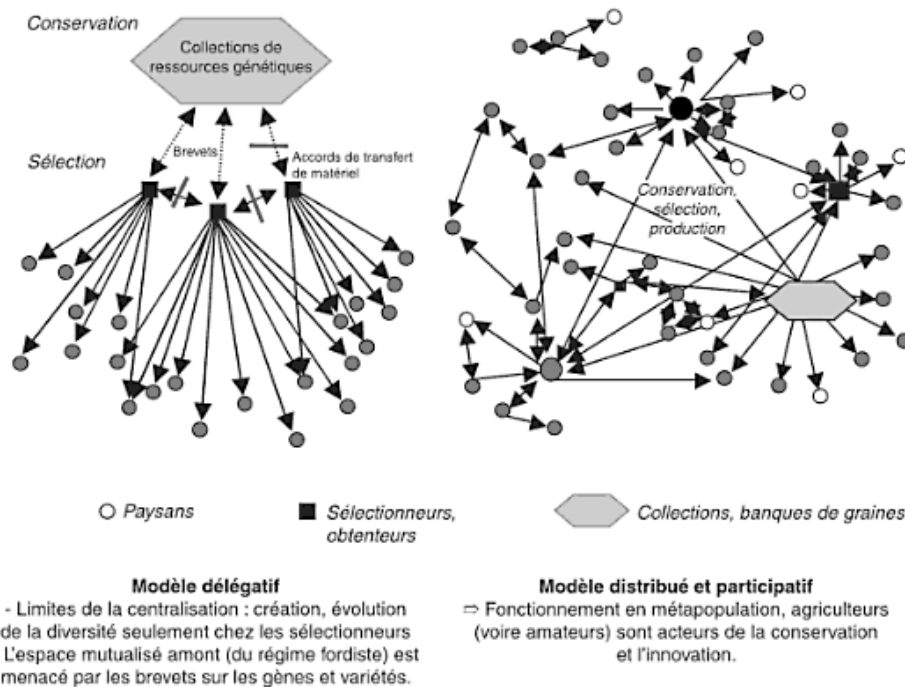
Conservation

Collections de ressources génétiques

Sélection

Brevets

Accords de transfert de matériel

Conservation, sélection, production

○ Paysans

■ Sélectionneurs, obtenteurs

Collections, banques de graines

Modèle délégatif
- Limites de la centralisation : création, évolution de la diversité seulement chez les sélectionneurs
L'espace mutualisé amont (du régime fordiste) est menacé par les brevets sur les gènes et variétés.

Modèle distribué et participatif
⇨ Fonctionnement en métapopulation, agriculteurs (voire amateurs) sont acteurs de la conservation et l'innovation.